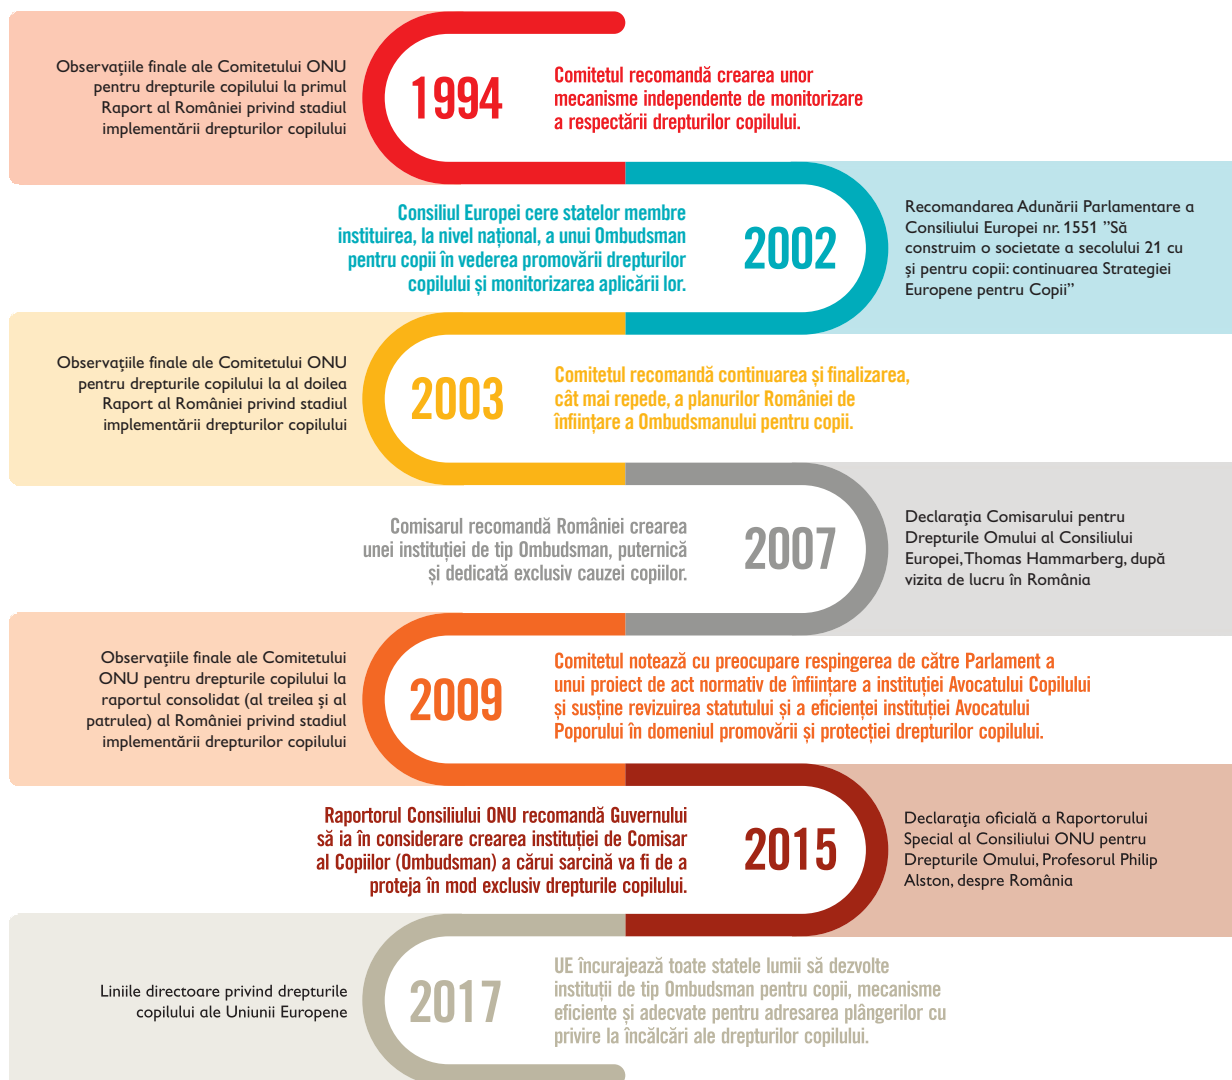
Observațiile finale ale Comitetului ONU pentru drepturile copilului la primul Raport al României privind stadiul implementării drepturilor copilului

1994

Comitetul recomandă crearea unor mecanisme independente de monitorizare a respectării drepturilor copilului.

Consiliul Europei cere statelor membre instituirea, la nivel național, a unui Ombudsman pentru copii în vederea promovării drepturilor copilului și monitorizarea aplicării lor.

2002

Recomandarea Adunării Parlamentare a Consiliului Europei nr. 1551 ”Să construim o societate a secolului 21 cu și pentru copii: continuarea Strategiei Europene pentru Copii”

Observațiile finale ale Comitetului ONU pentru drepturile copilului la al doilea Raport al României privind stadiul implementării drepturilor copilului

2003

Comitetul recomandă continuarea și finalizarea, cât mai repede, a planurilor României de înființare a Ombudsmanului pentru copii.

Comisarul recomandă României crearea unei instituției de tip Ombudsman, puternică și dedicată exclusiv cauzei copiilor.

2007

Declarația Comisarului pentru Drepturile Omului al Consiliului Europei, Thomas Hammarberg, după vizita de lucru în România

Observațiile finale ale Comitetului ONU pentru drepturile copilului la raportul consolidat (al treilea și al patrulea) al României privind stadiul implementării drepturilor copilului

2009

Comitetul notează cu preocupare respingerea de către Parlament a unui proiect de act normativ de înființare a instituției Avocatului Copilului și susține revizuirea statutului și a eficienței instituției Avocatului Poporului în domeniul promovării și protecției drepturilor copilului.

Raportorul Consiliului ONU recomandă Guvernului să ia în considerare crearea instituției de Comisar al Copiilor (Ombudsman) a cărui sarcină va fi de a proteja în mod exclusiv drepturile copilului.

2015

Declarația oficială a Raportorului Special al Consiliului ONU pentru Drepturile Omului, Profesorul Philip Alston, despre România

Liniile directoare privind drepturile copilului ale Uniunii Europene

2017

UE încurajează toate statele lumii să dezvolte instituții de tip Ombudsman pentru copii, mecanisme eficiente și adecvate pentru adresarea plângerilor cu privire la încălcări ale drepturilor copilului.